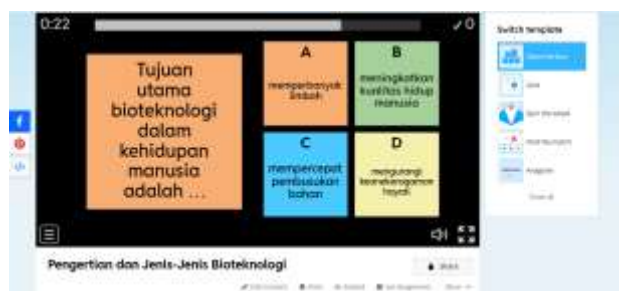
0:22

✓0

Tujuan utama bioteknologi dalam kehidupan manusia adalah ...

A
memperbanyak bibit

B
meningkatkan kualitas hidup manusia

C
mempercepat pembusukan bahan

D
mengurangi keanekaragaman hayati

Switch template

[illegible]

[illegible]

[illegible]

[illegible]

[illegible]

Show all

Pengertian dan Jenis-Jenis Bioteknologi

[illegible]